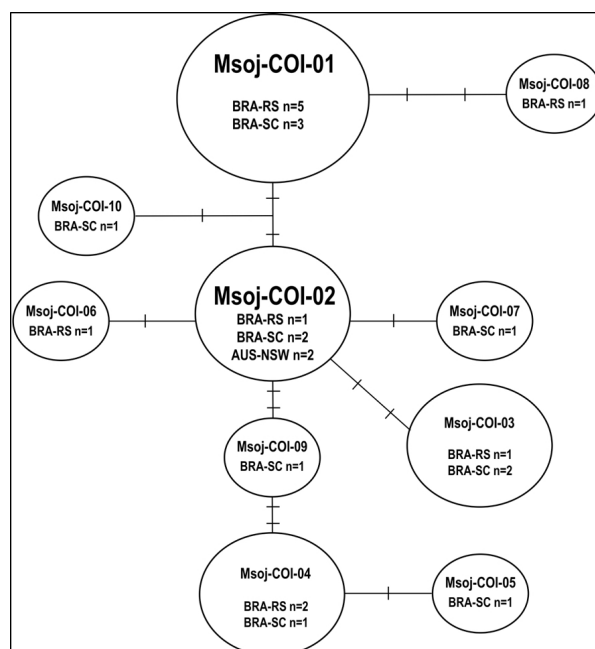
Msoj-COI-01
BRA-RS n=5
BRA-SC n=3

Msoj-COI-08
BRA-RS n=1

Msoj-COI-10
BRA-SC n=1

Msoj-COI-06
BRA-RS n=1

Msoj-COI-02
BRA-RS n=1
BRA-SC n=2
AUS-NSW n=2

Msoj-COI-07
BRA-SC n=1

Msoj-COI-03
BRA-RS n=1
BRA-SC n=2

Msoj-COI-09
BRA-SC n=1

Msoj-COI-04
BRA-RS n=2
BRA-SC n=1

Msoj-COI-05
BRA-SC n=1